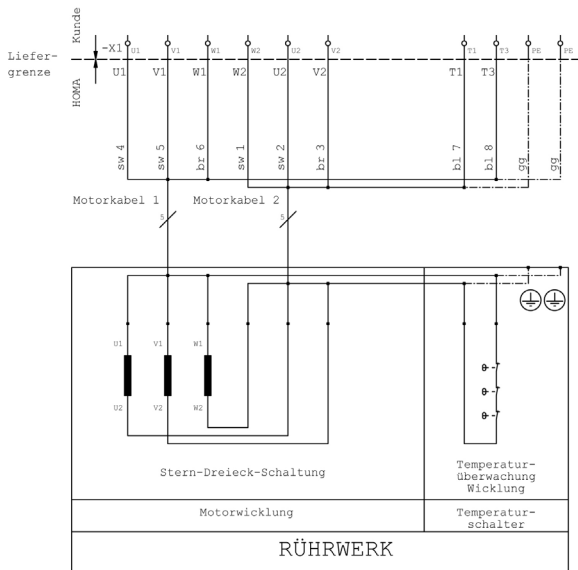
Kunde

-X1

Liefergrenze

HOMA

U1 V1 W1 W2 U2 V2 T1 T3 PE PE

U1 V1 W1 W2 U2 V2 T1 T3

sw 4 sw 5 br 6 sw 1 sw 2 br 3 bl 7 bl 8 gg gg

Motorkabel 1

Motorkabel 2

5

5

U1 V1 W1

U2 V2 W2

Stern-Dreieck-Schaltung

Temperaturüberwachung Wicklung

Motorwicklung

Temperaturschalter

RÜHRWERK